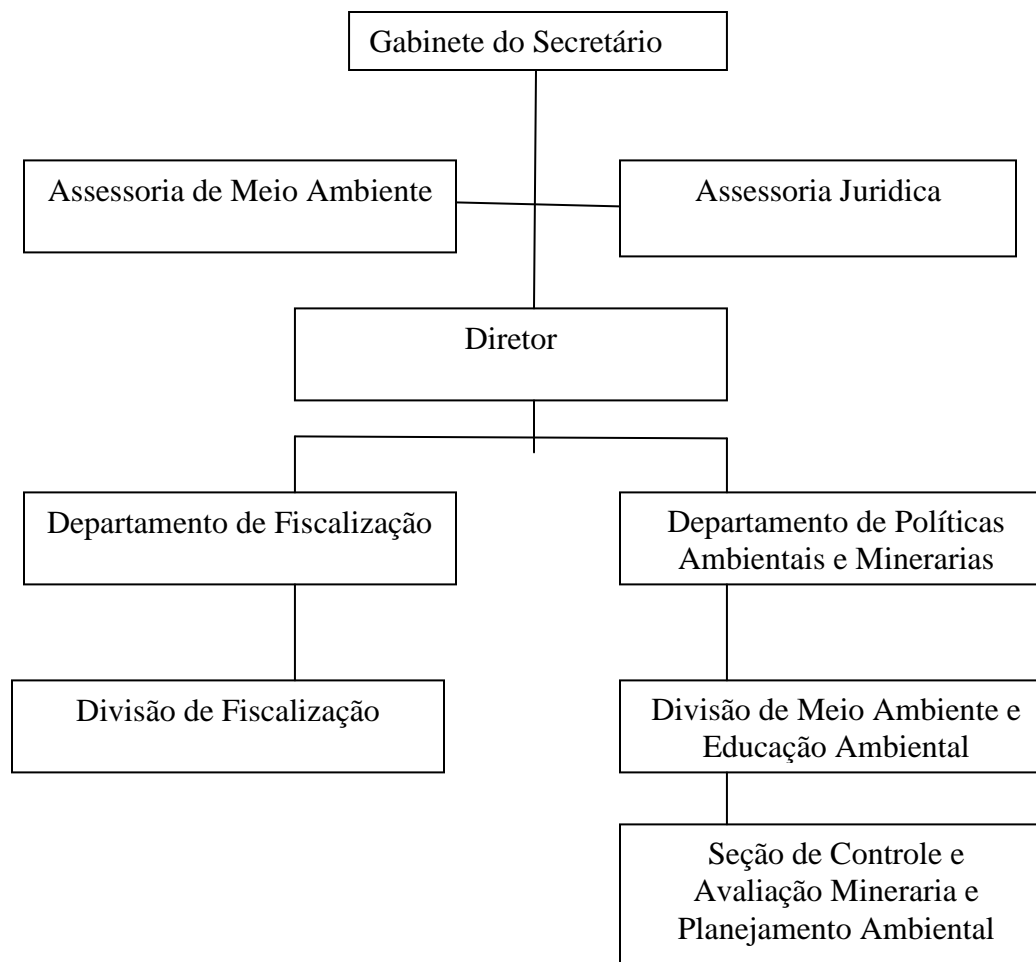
Gabinete do Secretário

Assessoria de Meio Ambiente

Assessoria Juridica

Diretor

Departamento de Fiscalização

Departamento de Políticas Ambientais e Minerarias

Divisão de Fiscalização

Divisão de Meio Ambiente e Educação Ambiental

Seção de Controle e Avaliação Mineraria e Planejamento Ambiental